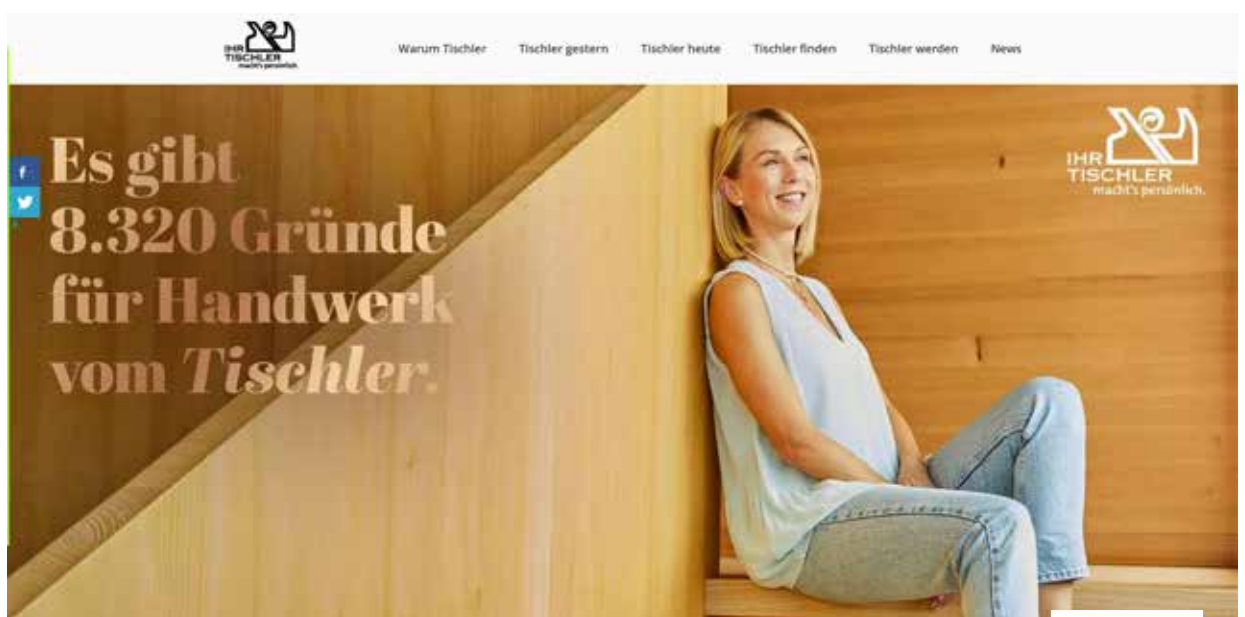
IHR TISCHLER macht's persönlich.

Warum Tischler Tischler gestern Tischler heute Tischler finden Tischler werden News

f

Es gibt 8.320 Gründe für Handwerk vom *Tischler*.

IHR TISCHLER macht's persönlich.